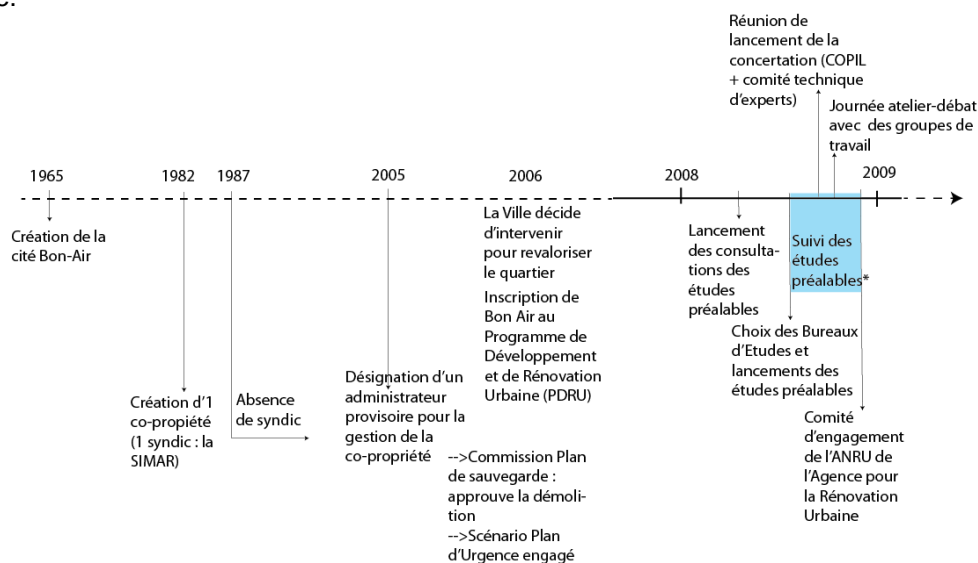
Réunion de lancement de la concertation (COPIL + comité technique d'experts)

Journée atelier-débat avec des groupes de travail

1965

1982

1987

2005

2006

2008

2009

Création de la cité Bon-Air

La Ville décide d'intervenir pour revaloriser le quartier

Inscription de Bon Air au Programme de Développement et de Rénovation Urbaine (PDRU)

Lancement des consultations des études préalables

Suivi des études préalables*

Choix des Bureaux d'Etudes et lancements des études préalables

Création d'1 co-propiété (1 syndic : la SIMAR)

Absence de syndic

Désignation d'un administrateur provisoire pour la gestion de la co-propriété

-->Commission Plan de sauvegarde : approuve la démolition
-->Scénario Plan d'Urgence engagé

Comité d'engagement de l'ANRU de l'Agence pour la Rénovation Urbaine